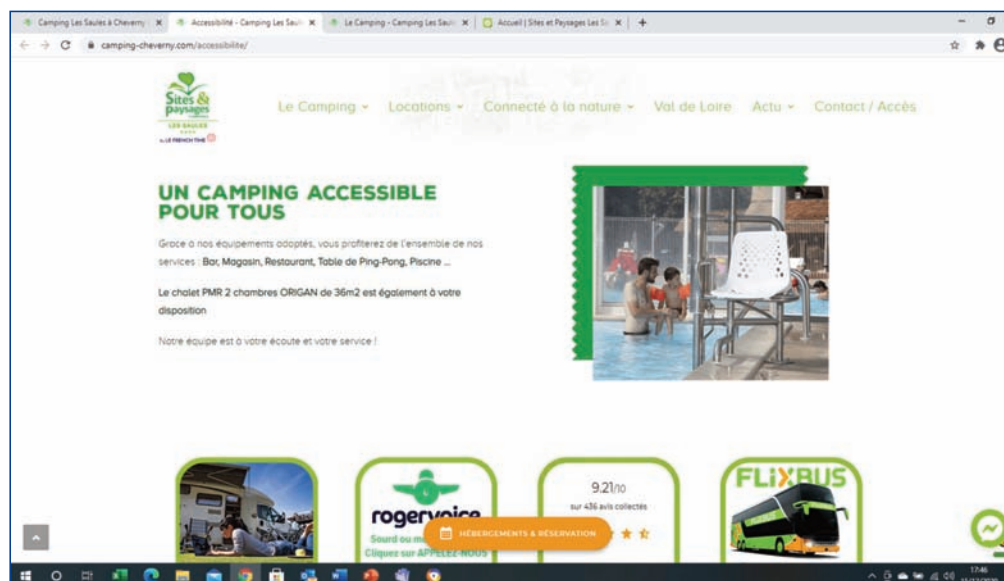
Camping Les Saules à Cheverny | ×   Accessibilité - Camping Les Saul ×   Le Camping - Camping Les Saul ×   Accueil | Sites et Paysages Les Sa ×   +

camping-cheverny.com/accessibilite/

Sites & Paysages
LES SAULES
LE FRENCH TIME

Le Camping   Locations   Connecté à la nature   Val de Loire   Actu   Contact / Accès

UN CAMPING ACCESSIBLE POUR TOUS

Grace a nos équipements adaptés, vous profiterez de l'ensemble de nos services : Bar, Magasin, Restaurant, Table de Ping-Pong, Piscine ...

Le chalet PMR 2 chambres ORIGAN de 36m2 est également à votre disposition

Notre équipe est à votre écoute et votre service !

rogervoice
Sourd ou m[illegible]
Cliquez sur APPELEZ-NOUS

9.21/10
sur 436 avis collectés

FLIXBUS

HÉBERGEMENTS & RÉSERVATION

17:46